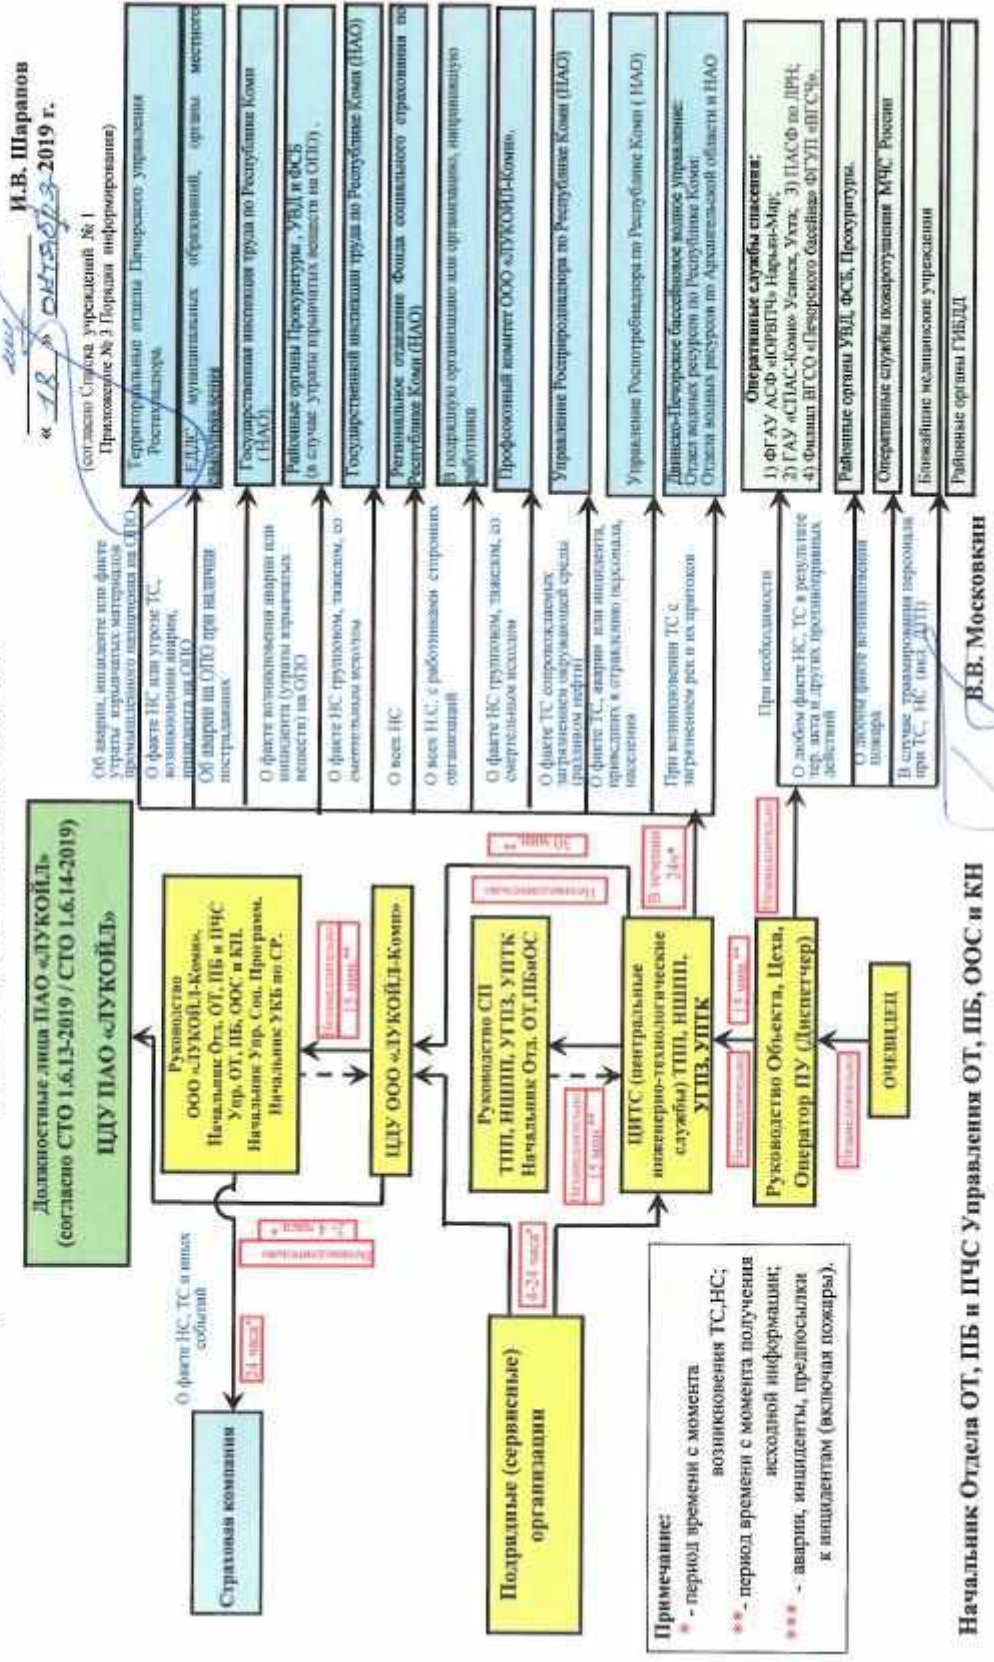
И.В. Шарапов
« 18 » октября 2019 г.
(согласно Списка учреждений № 1 Приложение № 3 Порядка информирования)

Должностные лица ПАО «ЛУКОЙЛ» (согласно СТО 1.6.13-2019 / СТО 1.6.14-2019)
ЦДУ ПАО «ЛУКОЙЛ»

Руководство ООО «ЛУКОЙЛ-Коми», Начальник Отд. ОТ, ПБ и ПЧС Упр. ОТ, ПБ, ООС и КН. Начальник Упр. Соц. Програм. Начальник УКБ по СР.

Незамедлительно 15 мин.**

ЦДУ ООО «ЛУКОЙЛ-Коми»

Незамедлительно 2-4 часа*

О факте НС, ТС и иных событий

24 часа*

Страховая компания

Руководство СП ТПП, НШПП, УГПЗ, УППК Начальник Отд. ОТ,ПБиОС

Незамедлительно 14 мин.**

ЦИТС (центральные инженерно-технологические службы) ТПП, НШПП, УТПЗ, УППК

Незамедлительно

30 мин.**

В течение 24ч*

Незамедлительно 15 мин.**

Незамедлительно

Руководство Объекта, Цеха, Оператор ПУ (Диспетчер)

Незамедлительно

ОЧЕВИДЕЦ

4-24 часа*

Подрядные (сервисные) организации

Примечание:
* - период времени с момента возникновения ТС,НС;
** - период времени с момента получения исходной информации;
*** - аварии, инциденты, предпосылки к инцидентам (включая пожары).

Об аварии, инциденте или факте утраты взрывчатых материалов промышленного назначения на ОПО | Территориальные отделы Печорского управления Ростехнадзора

О факте НС или угрозе ТС, возникновения аварии, инцидента на ОПО | ЕДДС муниципальных образований, органы местного самоуправления

Об аварии на ОПО при наличии пострадавших | Государственная инспекция труда по Республике Коми (НАО)

О факте возникновения аварии или инцидента (утраты взрывчатых веществ) на ОПО | Районные органы Прокуратуры, УВД и ФСБ (в случае утраты взрывчатых веществ на ОПО)

О факте НС групповом, тяжелом, со смертельным исходом | Государственная инспекция труда по Республике Коми (НАО)

О всех НС | Региональное отделение Фонда социального страхования по Республике Коми (НАО)

О всех Н.С. с работниками сторонних организаций | В подрядную организацию или организацию, направившую работника

О факте НС групповом, тяжелом, со смертельным исходом | Профсоюзный комитет ООО «ЛУКОЙЛ-Коми»

О факте ТС сопровождаемых загрязнением окружающей среды разливом нефти | Управление Росприроднадзора по Республике Коми (НАО)

О факте ТС, аварии или инцидента, приведших к отравлению персонала, населения | Управление Роспотребнадзора по Республике Коми ( НАО)

При возникновении ТС с загрязнением рек и их притоков | Двинско-Печорское бассейновое водное управление: Отдел водных ресурсов по Республике Коми; Отдел водных ресурсов по Архангельской области и НАО

При необходимости | Оперативные службы спасения: 1) ФГАУ АСФ «ЮРВИТ» Нарьян-Мар; 2) ГАУ «СПАС-Коми» Усинск, Ухта; 3) ПАСФ по ДРН; 4) Филиал ВГСО «Печорского бассейна» ФГУП «ВГСЧ»

О любом факте НС, ТС в результате тер. акта и других противоправных действий | Районные органы УВД, ФСБ, Прокуратуры.

О любом факте возникновения пожара | Оперативные службы пожаротушения МЧС России

В случае травмирования персонала при ТС, НС (вкл. ДТП) | Ближайшие медицинские учреждения

Районные органы ГИБДД

В.В. Московкин

Начальник Отдела ОТ, ПБ и ПЧС Управления ОТ, ПБ, ООС и КН